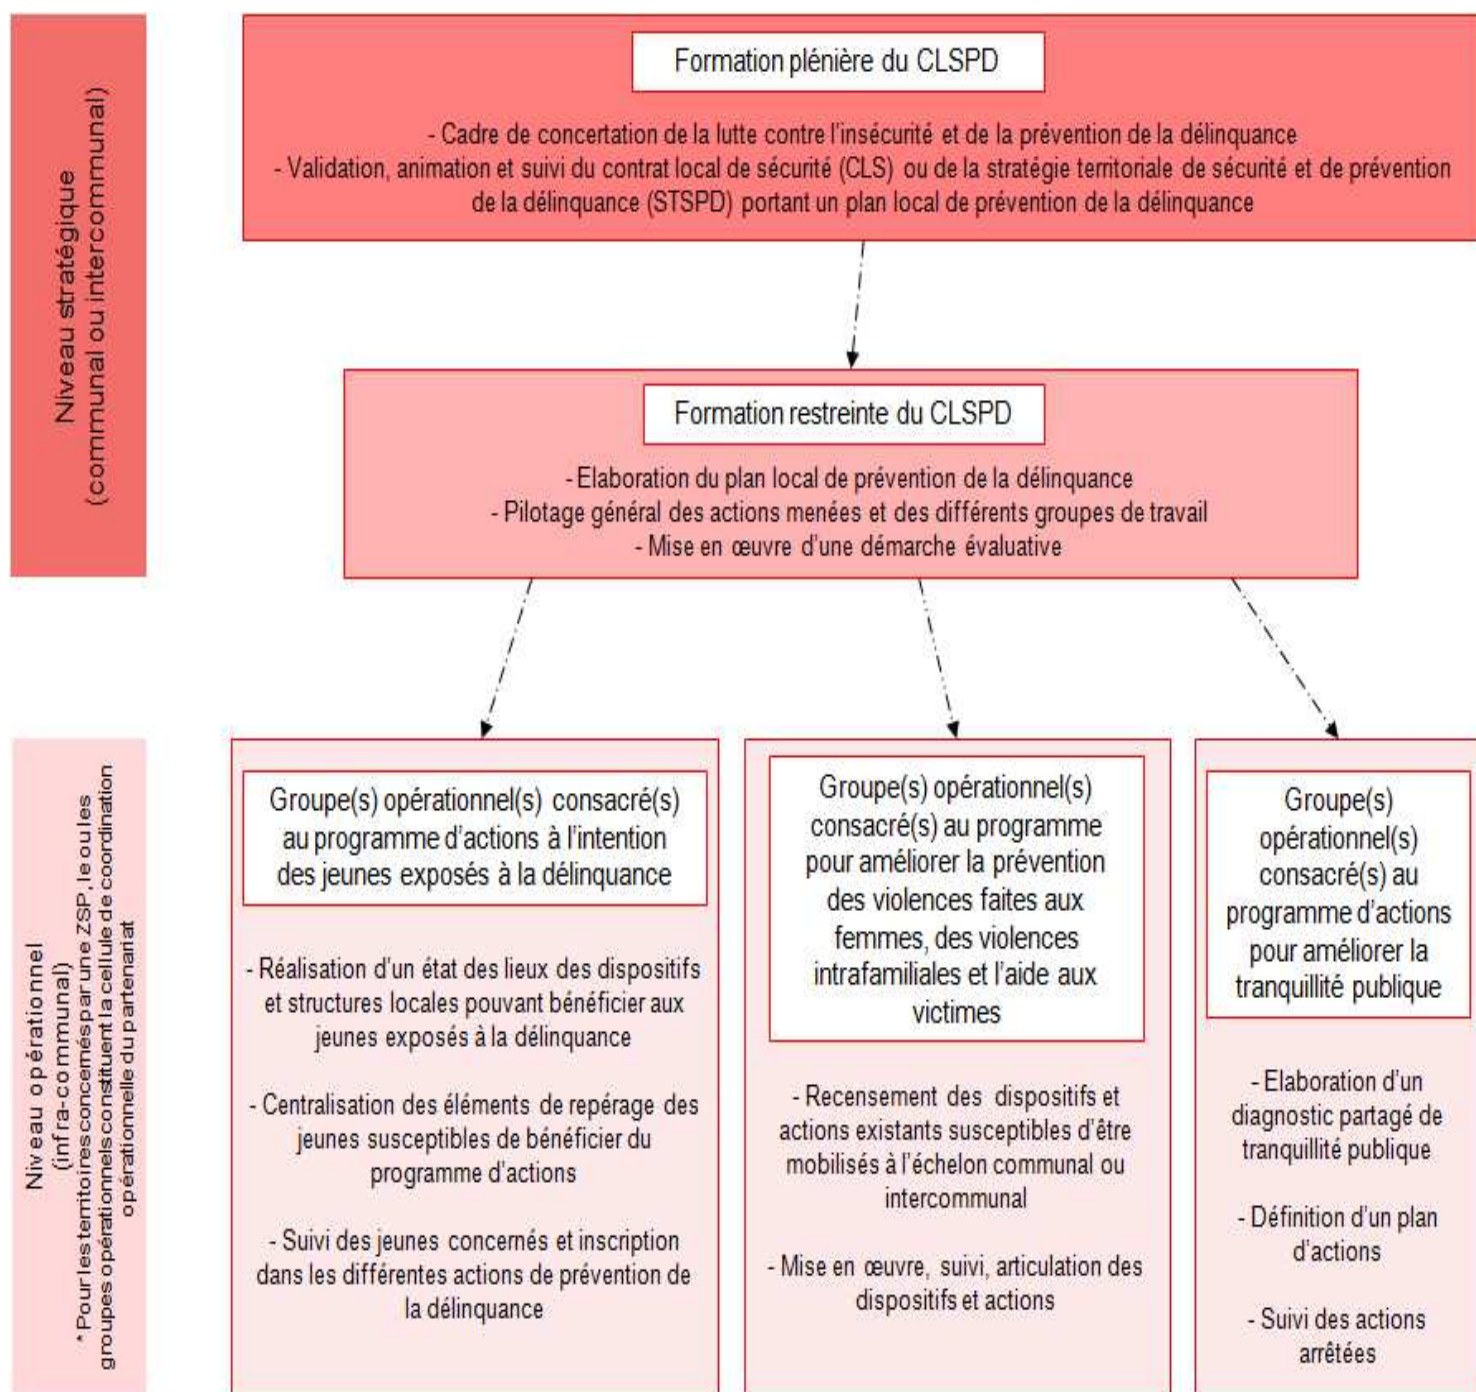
Niveau stratégique
(communal ou intercommunal)

Formation plénière du CLSPD

- Cadre de concertation de la lutte contre l'insécurité et de la prévention de la délinquance
- Validation, animation et suivi du contrat local de sécurité (CLS) ou de la stratégie territoriale de sécurité et de prévention de la délinquance (STSPD) portant un plan local de prévention de la délinquance

Formation restreinte du CLSPD

- Elaboration du plan local de prévention de la délinquance
- Pilotage général des actions menées et des différents groupes de travail
- Mise en œuvre d'une démarche évaluative

Niveau opérationnel
(infra-communal)
* Pour les territoires concernés par une ZSP, le ou les groupes opérationnels constituent la cellule de coordination opérationnelle du partenariat

Groupe(s) opérationnel(s) consacré(s) au programme d'actions à l'intention des jeunes exposés à la délinquance

- Réalisation d'un état des lieux des dispositifs et structures locales pouvant bénéficier aux jeunes exposés à la délinquance

- Centralisation des éléments de repérage des jeunes susceptibles de bénéficier du programme d'actions

- Suivi des jeunes concernés et inscription dans les différentes actions de prévention de la délinquance

Groupe(s) opérationnel(s) consacré(s) au programme pour améliorer la prévention des violences faites aux femmes, des violences intrafamiliales et l'aide aux victimes

- Recensement des dispositifs et actions existants susceptibles d'être mobilisés à l'échelon communal ou intercommunal

- Mise en œuvre, suivi, articulation des dispositifs et actions

Groupe(s) opérationnel(s) consacré(s) au programme d'actions pour améliorer la tranquillité publique

- Elaboration d'un diagnostic partagé de tranquillité publique

- Définition d'un plan d'actions

- Suivi des actions arrêtées